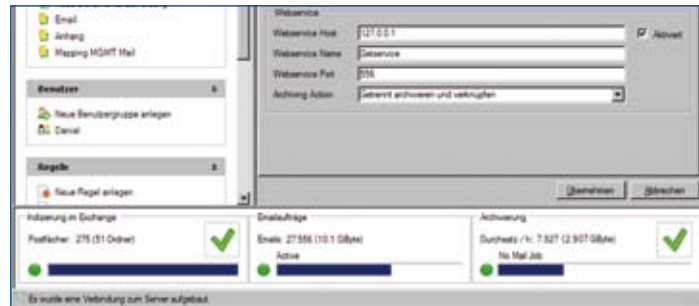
Email
Anhang
Mapping MGMT Mail

Benutzer
Neue Benutzergruppe anlegen
Daniel

Regeln
Neue Regel anlegen

Webservice
Webservice Host 127.0.0.1
Aktiviert
Webservice Name Geservice
Webservice Port 556
Archiving Action Getrennt archivieren und verknüpfen

Übernehmen
Abbrechen

Indizierung im Exchange
Postfächer: 275 (51 Ordner)

Emailaufträge
Emails: 27.556 (10.1 GByte)
Active

Archivierung
Durchsatz / h: 7.527 (2.907 GByte)
No Mail Job

Es wurde eine Verbindung zum Server aufgebaut.